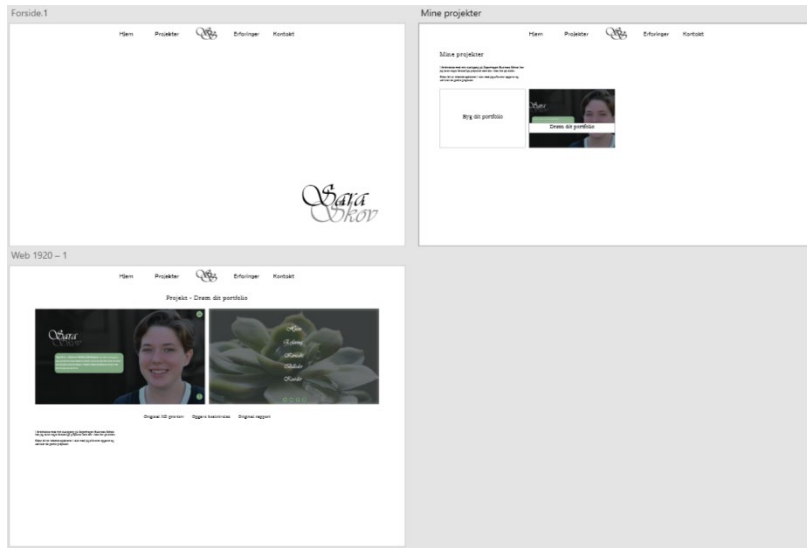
Forside.1

Hjem Projekter Erfaringer Kontakt

Sara Skov

Mine projekter

Hjem Projekter Erfaringer Kontakt

Mine projekter

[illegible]

Byg dit portfolio

Sara

Dream dit portfolio

Web 1920 – 1

Hjem Projekter Erfaringer Kontakt

Projekt - Dream dit portfolio

Sara

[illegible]

Hjem
Erfaring
Kontakt
Portfolio
Kontakt

Original XD prototype Oggeric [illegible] Original rapport

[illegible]